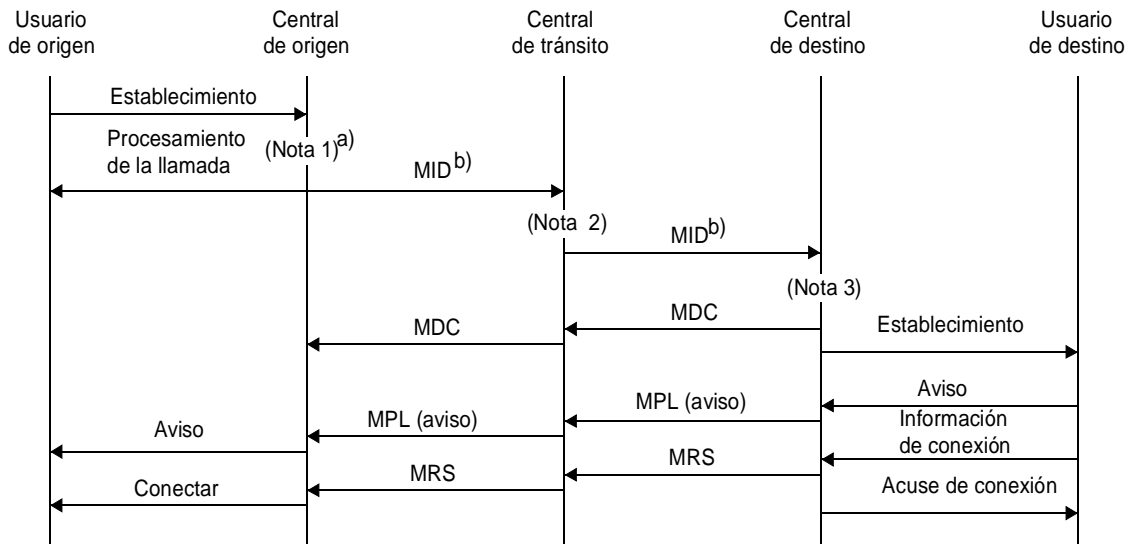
Usuario de origen

Central de origen

Central de tránsito

Central de destino

Usuario de destino

Establecimiento

Procesamiento de la llamada

(Nota 1)$^{a)}$

MID$^{b)}$

(Nota 2)

MID$^{b)}$

(Nota 3)

MDC

MDC

Establecimiento

Aviso

MPL (aviso)

Información de conexión

Aviso

MPL (aviso)

MRS

MRS

Acuse de conexión

Conectar